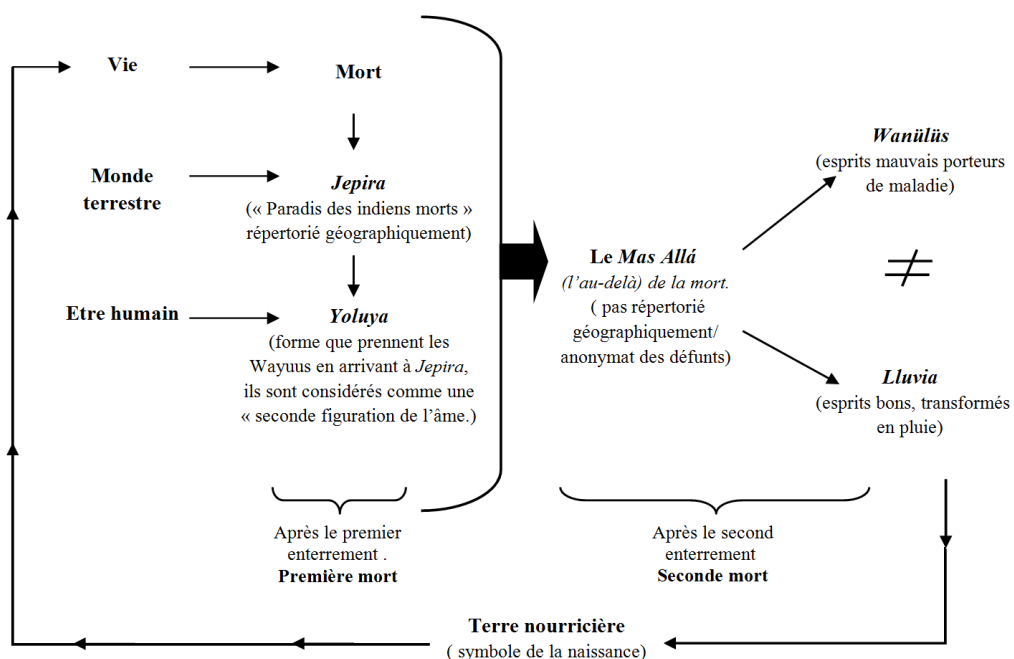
Vie

Mort

Monde terrestre

Jepira
(« Paradis des indiens morts » répertorié géographiquement)

Etre humain

Yoluya
(forme que prennent les Wayuus en arrivant à Jepira, ils sont considérés comme une « seconde figuration de l'âme.)

Le Mas Allá
(l'au-delà) de la mort.
( pas répertorié géographiquement/ anonymat des défunts)

Wanülüs
(esprits mauvais porteurs de maladie)

$\neq$

Lluvia
(esprits bons, transformés en pluie)

Après le premier enterrement .
Première mort

Après le second enterrement
Seconde mort

Terre nourricière
( symbole de la naissance)